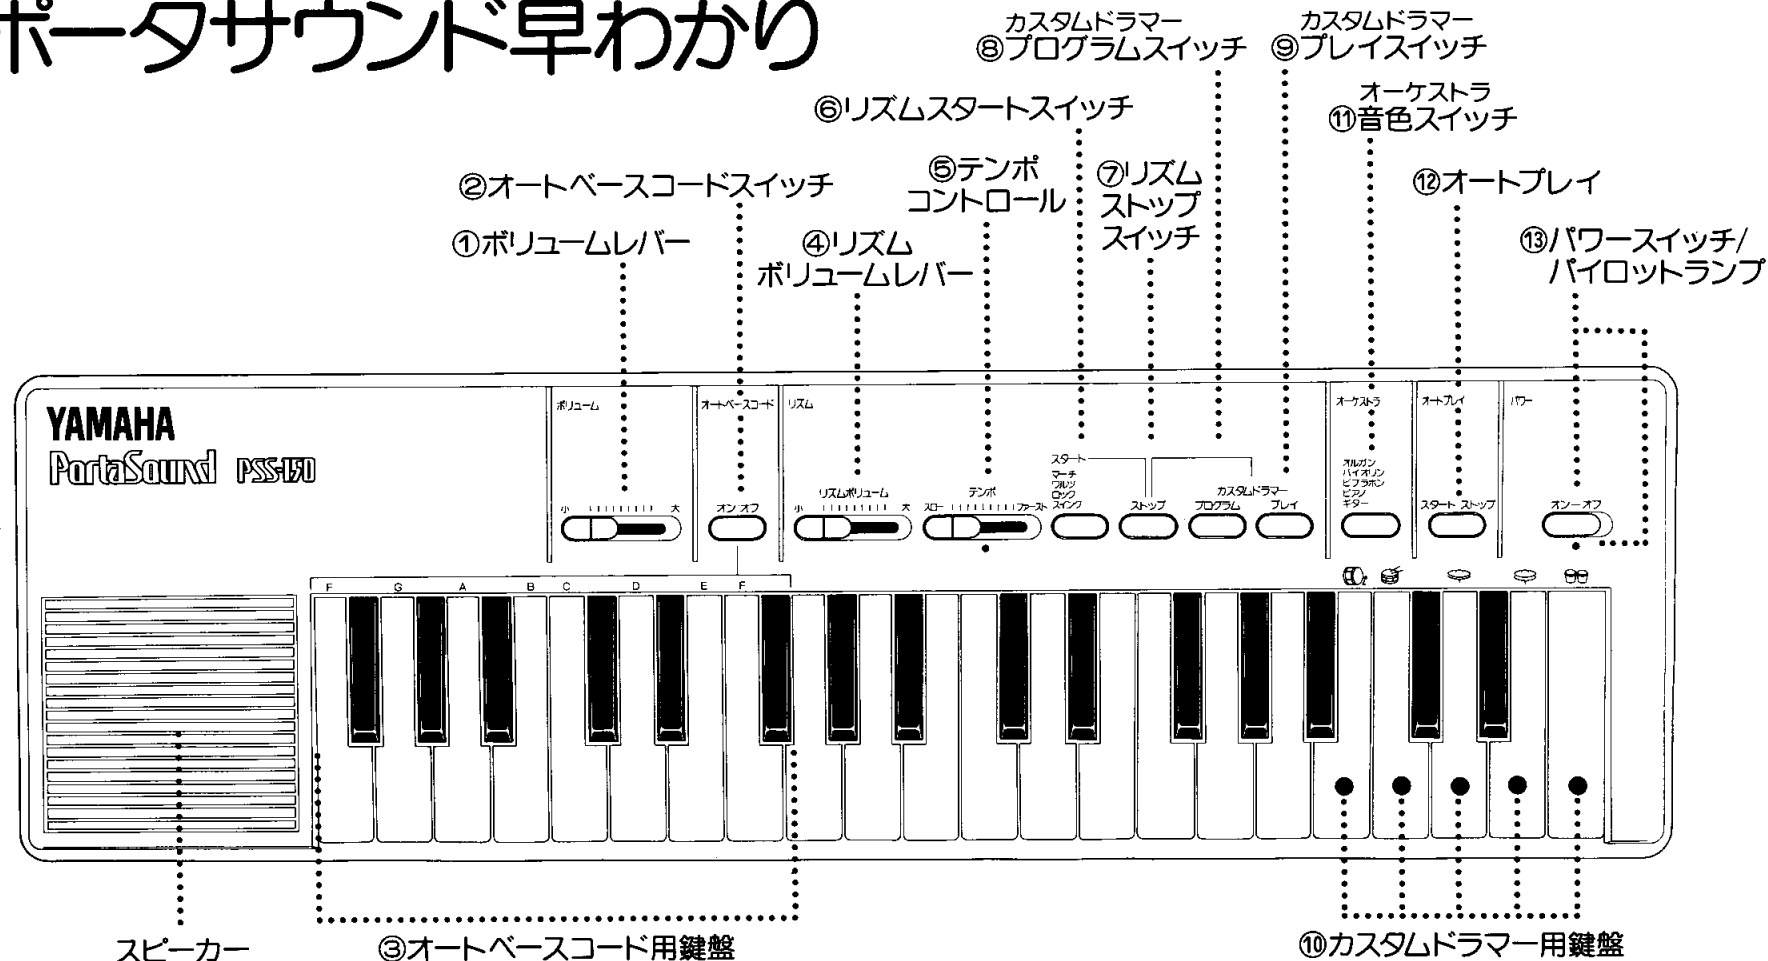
ポータサウンド早わかり

カスタムドラマー
⑧プログラムスイッチ

カスタムドラマー
⑨プレイスイッチ

⑥リズムスタートスイッチ

オーケストラ
⑪音色スイッチ

②オートベースコードスイッチ

⑤テンポ
コントロール

⑦リズム
ストップ
スイッチ

⑫オートプレイ

①ボリュームレバー

④リズム
ボリュームレバー

⑬パワースイッチ/
パイロットランプ

YAMAHA
PortaSound PSS-150

ボリューム
小 大

オートベースコード
オン オフ

リズム
リズムボリューム
小 大

テンポ
スロー ファースト

スタート
マーチ
ワルツ
ロック
スイング

ストップ

カスタムドラマー
プログラム
プレイ

オーケストラ
オルガン
バイオリン
ビブラホン
ピアノ
ギター

オートプレイ
スタート ストップ

パワー
オン オフ

F G A B C D E F

スピーカー

③オートベースコード用鍵盤

⑩カスタムドラマー用鍵盤